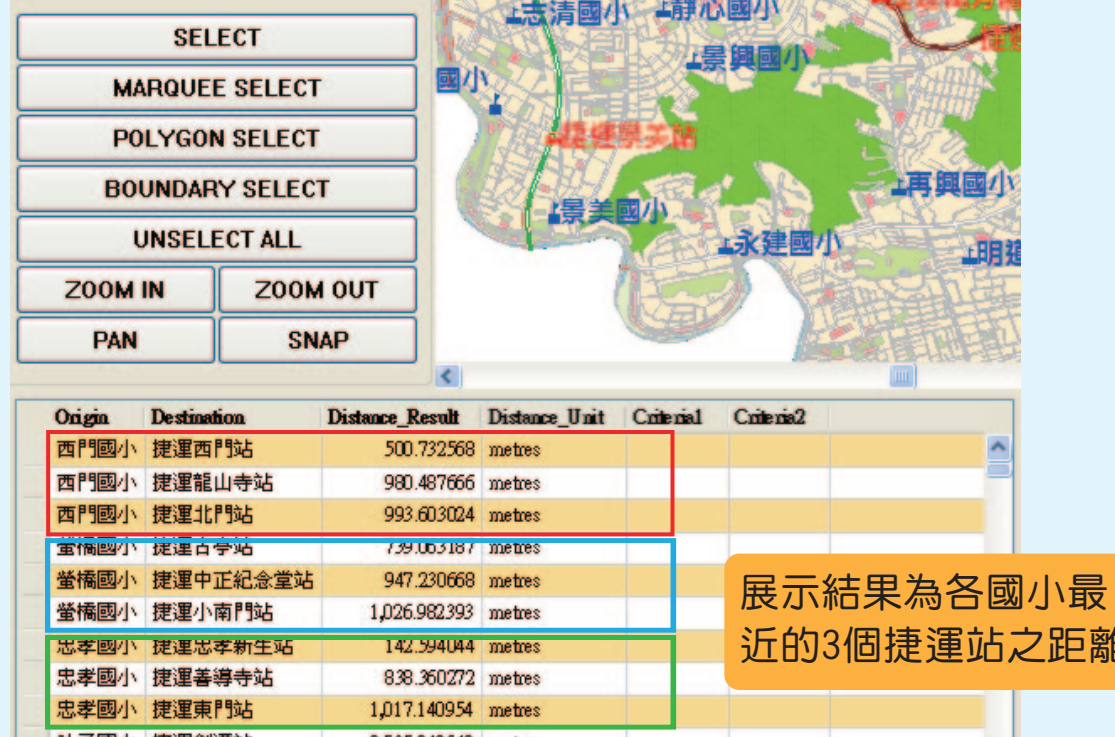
SELECT
MARQUEE SELECT
POLYGON SELECT
BOUNDARY SELECT
UNSELECT ALL
ZOOM IN
ZOOM OUT
PAN
SNAP

志清國小 靜心國小
景興國小
國小
捷運景美站
再興國小
景美國小
永建國小
明道

| Origin | Destination | Distance_Result | Distance_Unit | Criteria1 | Criteria2 |
|---|---|---|---|---|---|
| 西門國小 | 捷運西門站 | 500.732568 | metres | | |
| 西門國小 | 捷運龍山寺站 | 980.487666 | metres | | |
| 西門國小 | 捷運北門站 | 993.603024 | metres | | |
| 螢橋國小 | 捷運古亭站 | 739.063187 | metres | | |
| 螢橋國小 | 捷運中正紀念堂站 | 947.230668 | metres | | |
| 螢橋國小 | 捷運小南門站 | 1,026.982393 | metres | | |
| 忠孝國小 | 捷運忠孝新生站 | 142.594044 | metres | | |
| 忠孝國小 | 捷運善導寺站 | 838.360272 | metres | | |
| 忠孝國小 | 捷運東門站 | 1,017.140954 | metres | | |

展示結果為各國小最近的3個捷運站之距離